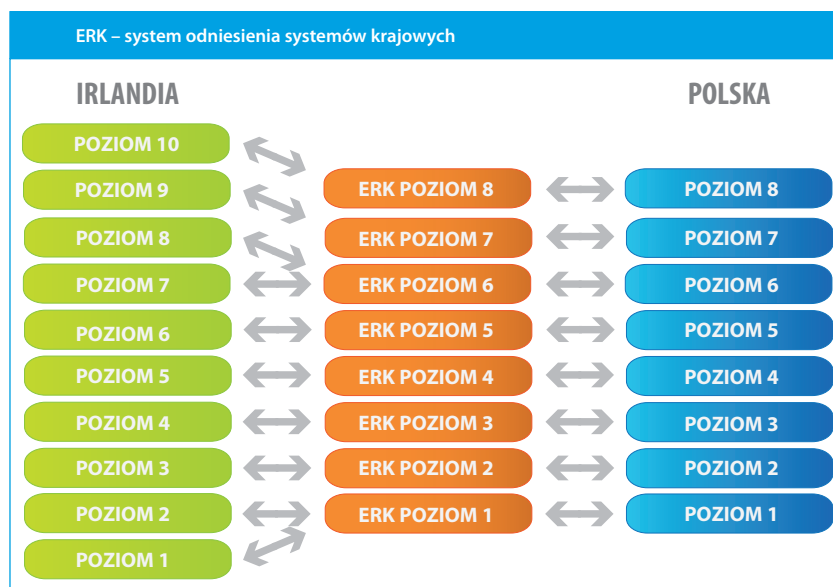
ERK – system odniesienia systemów krajowych

IRLANDIA

POLSKA

POZIOM 10
POZIOM 9
POZIOM 8
POZIOM 7
POZIOM 6
POZIOM 5
POZIOM 4
POZIOM 3
POZIOM 2
POZIOM 1

ERK POZIOM 8
ERK POZIOM 7
ERK POZIOM 6
ERK POZIOM 5
ERK POZIOM 4
ERK POZIOM 3
ERK POZIOM 2
ERK POZIOM 1

POZIOM 8
POZIOM 7
POZIOM 6
POZIOM 5
POZIOM 4
POZIOM 3
POZIOM 2
POZIOM 1